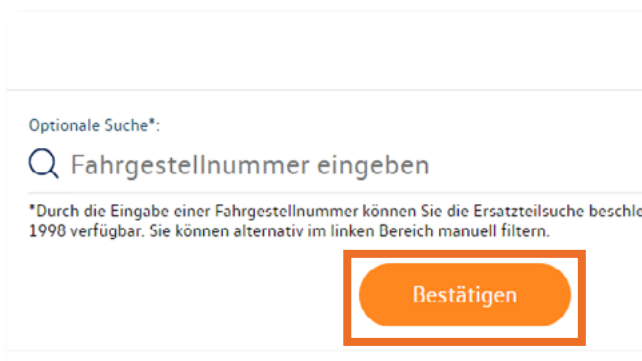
Optionale Suche*:

Fahrgestellnummer eingeben

*Durch die Eingabe einer Fahrgestellnummer können Sie die Ersatzteilsuche beschl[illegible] 1998 verfügbar. Sie können alternativ im linken Bereich manuell filtern.

Bestätigen